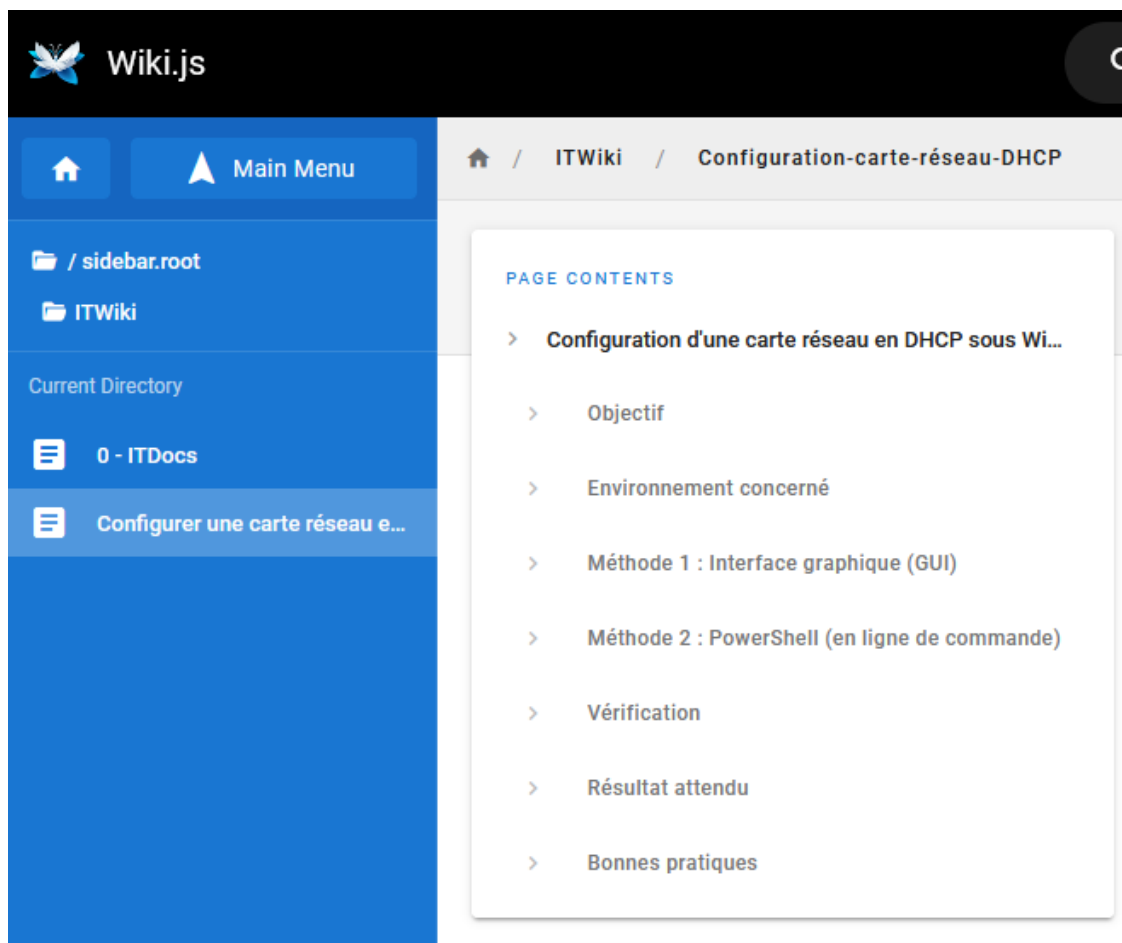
Wiki.js

Main Menu

/ sidebar.root

ITWiki

Current Directory

0 - ITDocs

Configurer une carte réseau e...

/ ITWiki / Configuration-carte-réseau-DHCP

PAGE CONTENTS

Configuration d'une carte réseau en DHCP sous Wi...

Objectif

Environnement concerné

Méthode 1 : Interface graphique (GUI)

Méthode 2 : PowerShell (en ligne de commande)

Vérification

Résultat attendu

Bonnes pratiques